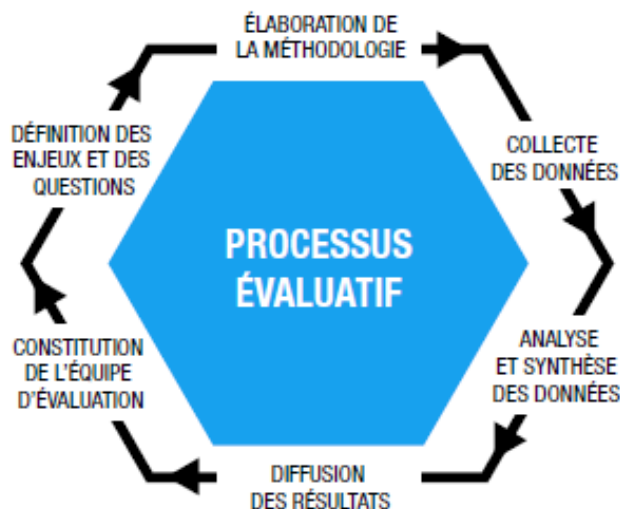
ÉLABORATION DE LA MÉTHODOLOGIE

COLLECTE DES DONNÉES

ANALYSE ET SYNTHÈSE DES DONNÉES

DIFFUSION DES RÉSULTATS

CONSTITUTION DE L'ÉQUIPE D'ÉVALUATION

DÉFINITION DES ENJEUX ET DES QUESTIONS

PROCESSUS ÉVALUATIF